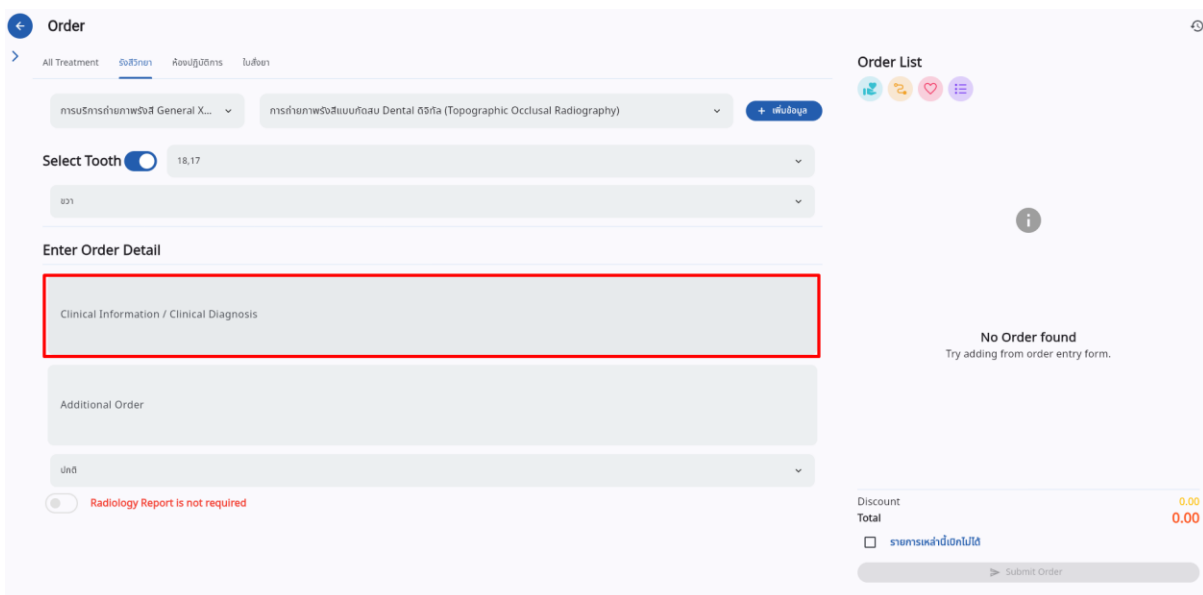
Order

All Treatment รังสีวิทยา ห้องปฏิบัติการ ใบสั่งยา

การบริการถ่ายภาพรังสี General X...

การถ่ายภาพรังสีแบบกัดสบ Dental ดิจิทัล (Topographic Occlusal Radiography)

+ เพิ่มข้อมูล

Select Tooth 18,17

ขวา

Enter Order Detail

Clinical Information / Clinical Diagnosis

Additional Order

ปกติ

Radiology Report is not required

Order List

No Order found
Try adding from order entry form.

Discount 0.00
Total 0.00

รายการเหล่านี้เบิกไม่ได้

Submit Order